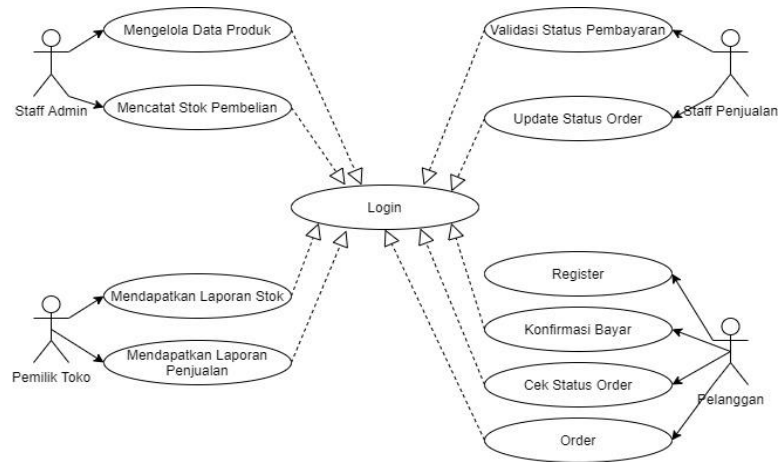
Staff Admin

Mengelola Data Produk

Mencatat Stok Pembelian

Validasi Status Pembayaran

Update Status Order

Staff Penjualan

Login

Pemilik Toko

Mendapatkan Laporan Stok

Mendapatkan Laporan Penjualan

Register

Konfirmasi Bayar

Cek Status Order

Order

Pelanggan